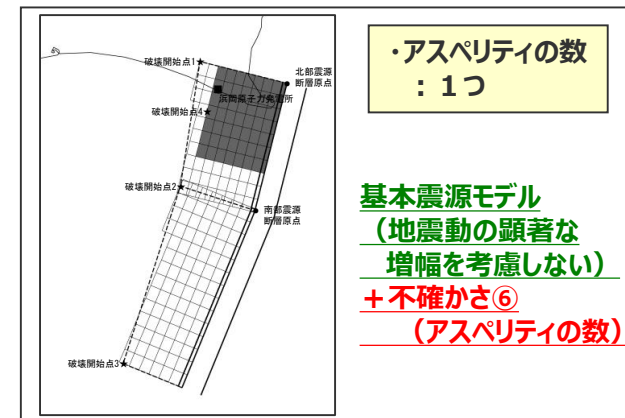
破壊開始点1
浜岡原子力発電所
北部震源
断層原点
破壊開始点4
破壊開始点2
南部震源
断層原点
破壊開始点3

・アスペリティの数
：１つ

基本震源モデル
（地震動の顕著な
増幅を考慮しない）
＋不確かさ⑥
（アスペリティの数）